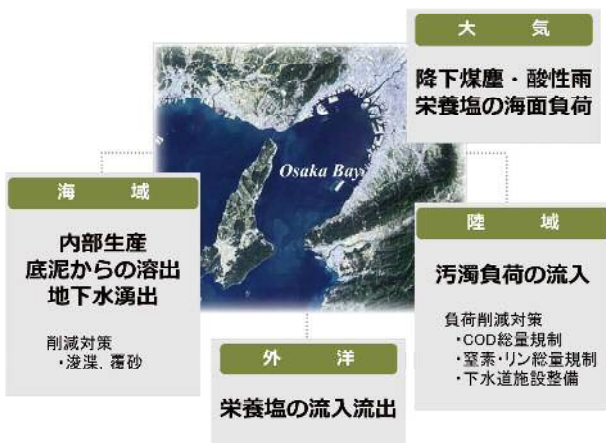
大　気

降下煤塵・酸性雨
栄養塩の海面負荷

Osaka Bay

海　域

内部生産
底泥からの溶出
地下水湧出

削減対策
・浚渫、覆砂

陸　域

汚濁負荷の流入

負荷削減対策
・COD総量規制
・窒素・リン総量規制
・下水道施設整備

外　洋

栄養塩の流入流出